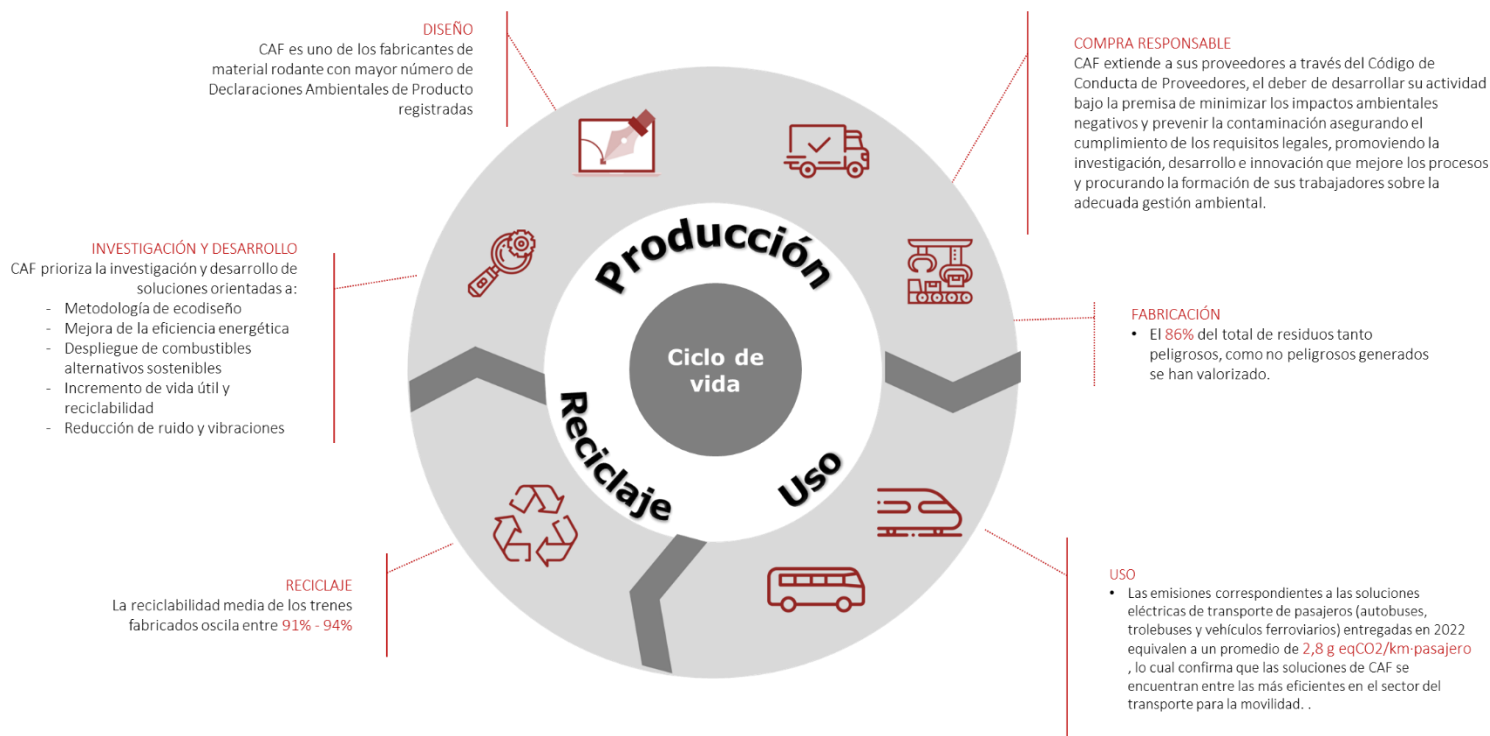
DISEÑO
CAF es uno de los fabricantes de material rodante con mayor número de Declaraciones Ambientales de Producto registradas

COMPRA RESPONSABLE
CAF extiende a sus proveedores a través del Código de Conducta de Proveedores, el deber de desarrollar su actividad bajo la premisa de minimizar los impactos ambientales negativos y prevenir la contaminación asegurando el cumplimiento de los requisitos legales, promoviendo la investigación, desarrollo e innovación que mejore los procesos y procurando la formación de sus trabajadores sobre la adecuada gestión ambiental.

INVESTIGACIÓN Y DESARROLLO
CAF prioriza la investigación y desarrollo de soluciones orientadas a:
- Metodología de ecodiseño
- Mejora de la eficiencia energética
- Despliegue de combustibles alternativos sostenibles
- Incremento de vida útil y reciclabilidad
- Reducción de ruido y vibraciones

Producción

Ciclo de vida

Reciclaje

Uso

FABRICACIÓN
• El 86% del total de residuos tanto peligrosos, como no peligrosos generados se han valorizado.

RECICLAJE
La reciclabilidad media de los trenes fabricados oscila entre 91% - 94%

USO
• Las emisiones correspondientes a las soluciones eléctricas de transporte de pasajeros (autobuses, trolebuses y vehículos ferroviarios) entregadas en 2022 equivalen a un promedio de 2,8 g eqCO2/km·pasajero , lo cual confirma que las soluciones de CAF se encuentran entre las más eficientes en el sector del transporte para la movilidad. .